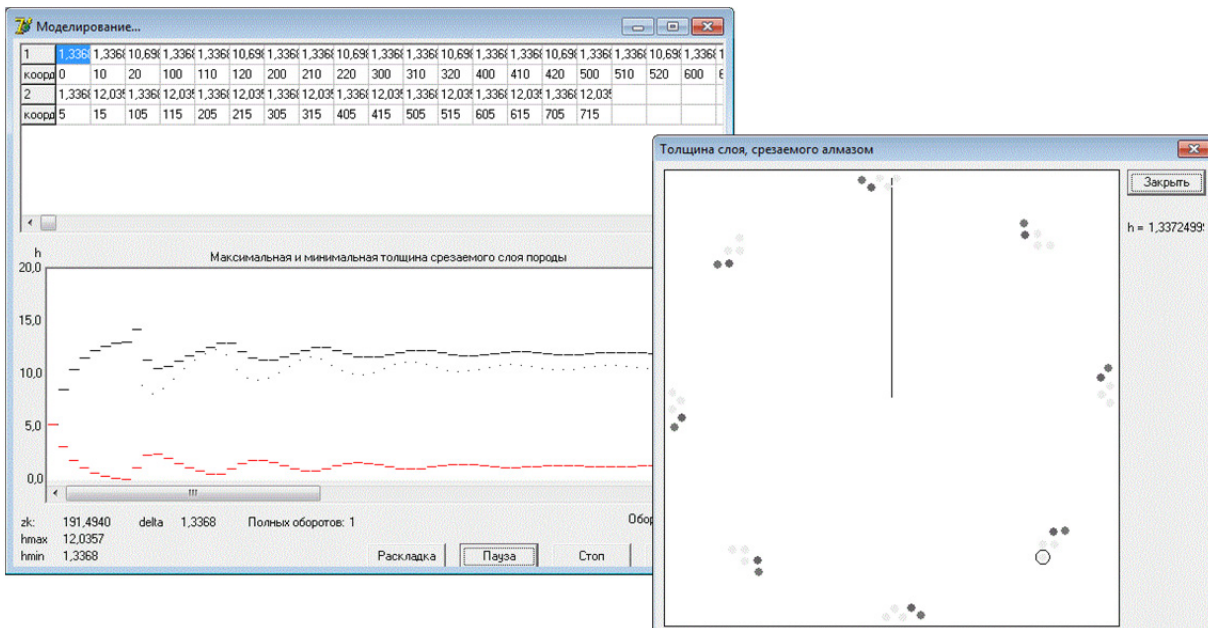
Моделирование...

| 1 | 1,336 | 1,3368 | 10,69 | 1,3368 | 1,3368 | 10,69 | 1,3368 | 1,3368 | 10,69 | 1,3368 | 1,3368 | 10,69 | 1,3368 | 1,3368 | 10,69 | 1,3368 | 1,3368 | 10,69 | 1,3368 | 1 |
|---|---|---|---|---|---|---|---|---|---|---|---|---|---|---|---|---|---|---|---|---|
| коорд | 0 | 10 | 20 | 100 | 110 | 120 | 200 | 210 | 220 | 300 | 310 | 320 | 400 | 410 | 420 | 500 | 510 | 520 | 600 | 6 |
| 2 | 1,3368 | 12,035 | 1,3368 | 12,035 | 1,3368 | 12,035 | 1,3368 | 12,035 | 1,3368 | 12,035 | 1,3368 | 12,035 | 1,3368 | 12,035 | 1,3368 | 12,035 | | | | |
| коорд | 5 | 15 | 105 | 115 | 205 | 215 | 305 | 315 | 405 | 415 | 505 | 515 | 605 | 615 | 705 | 715 | | | | |

h
Максимальная и минимальная толщина срезаемого слоя породы
20,0
15,0
10,0
5,0
0,0

zk: 191,4940 delta 1,3368 Полных оборотов: 1
hmax 12,0357
hmin 1,3368
Обор
Раскладка Пауза Стоп

Толщина слоя, срезаемого алмазом
Закрыть
h = 1,3372499